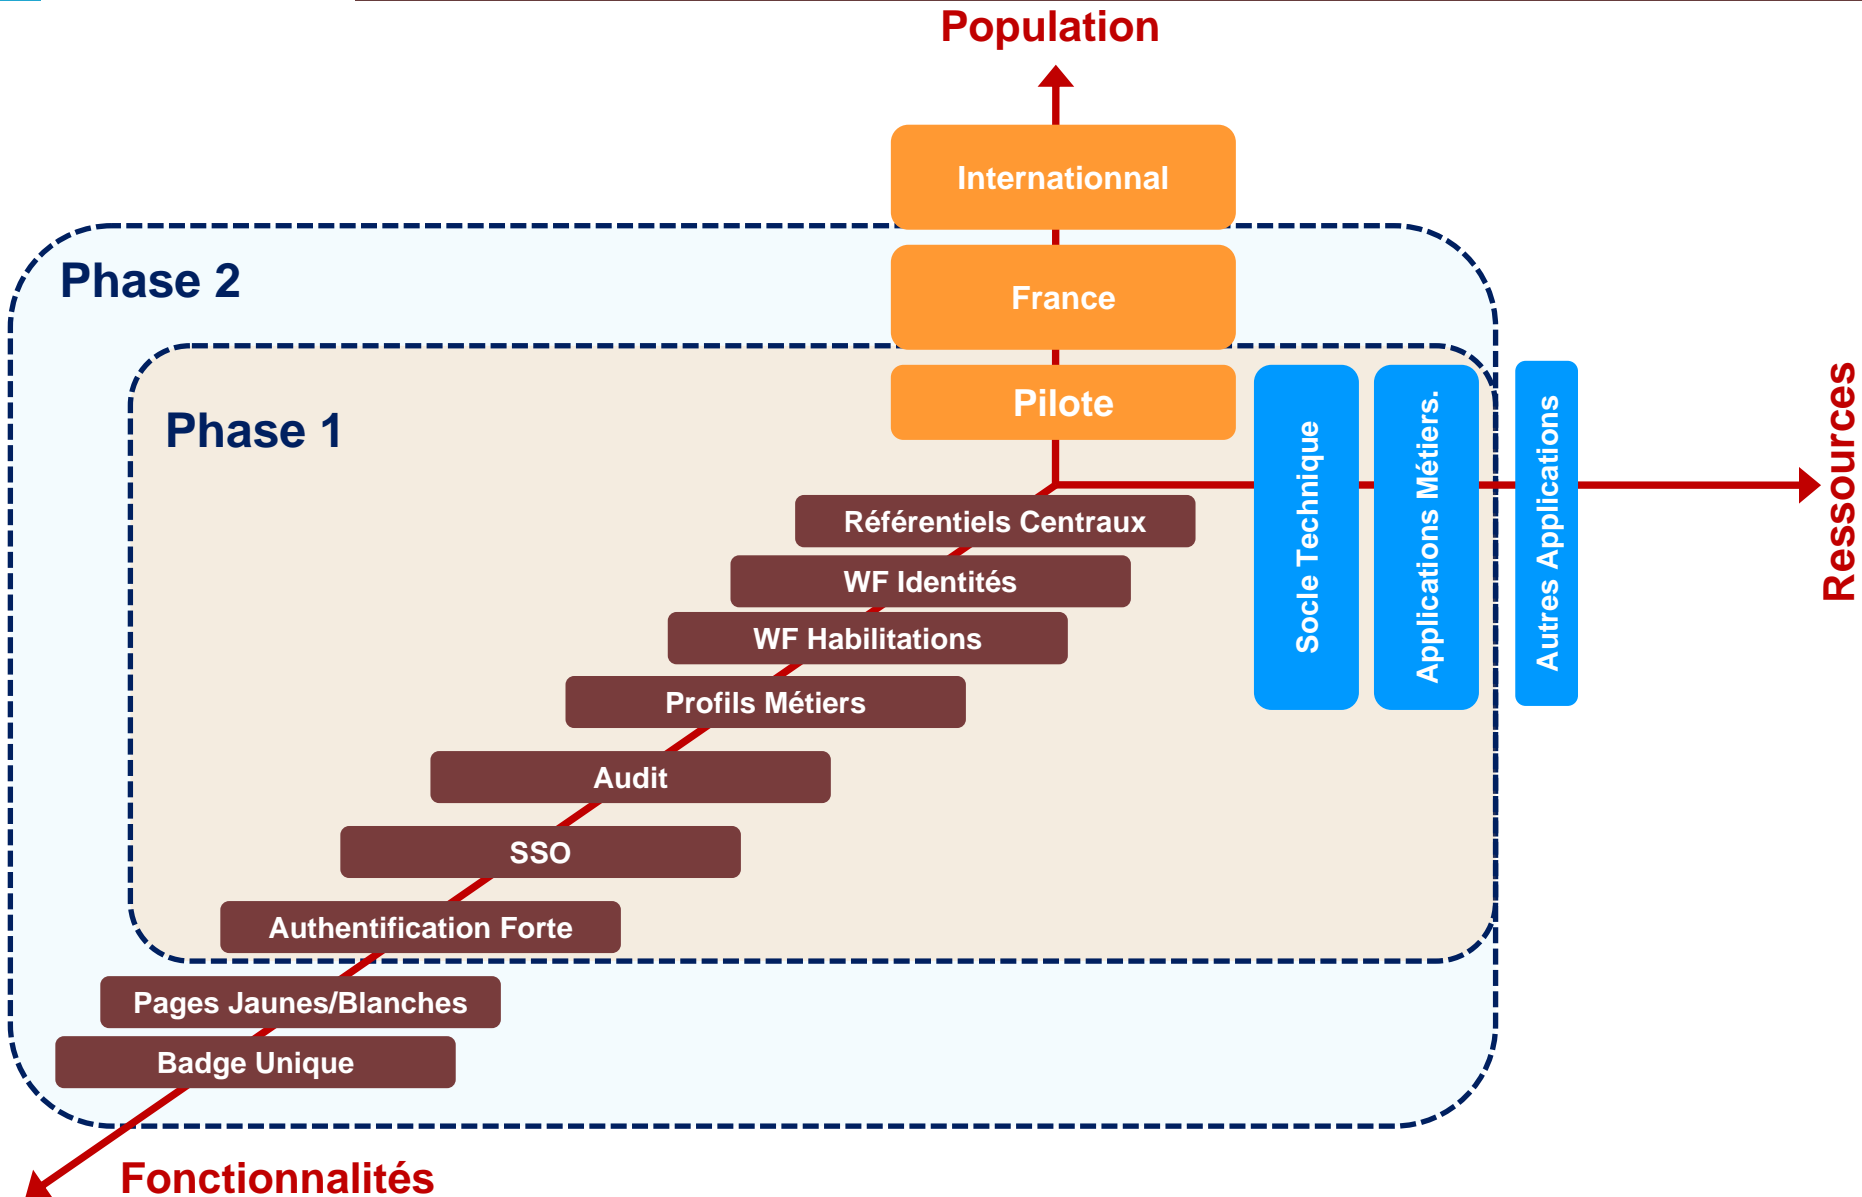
Population

Internationnal

France

Pilote

Phase 2

Phase 1

Socle Technique

Applications Métiers.

Autres Applications

Ressources

Référentiels Centraux

WF Identités

WF Habilitations

Profils Métiers

Audit

SSO

Authentification Forte

Pages Jaunes/Blanches

Badge Unique

Fonctionnalités